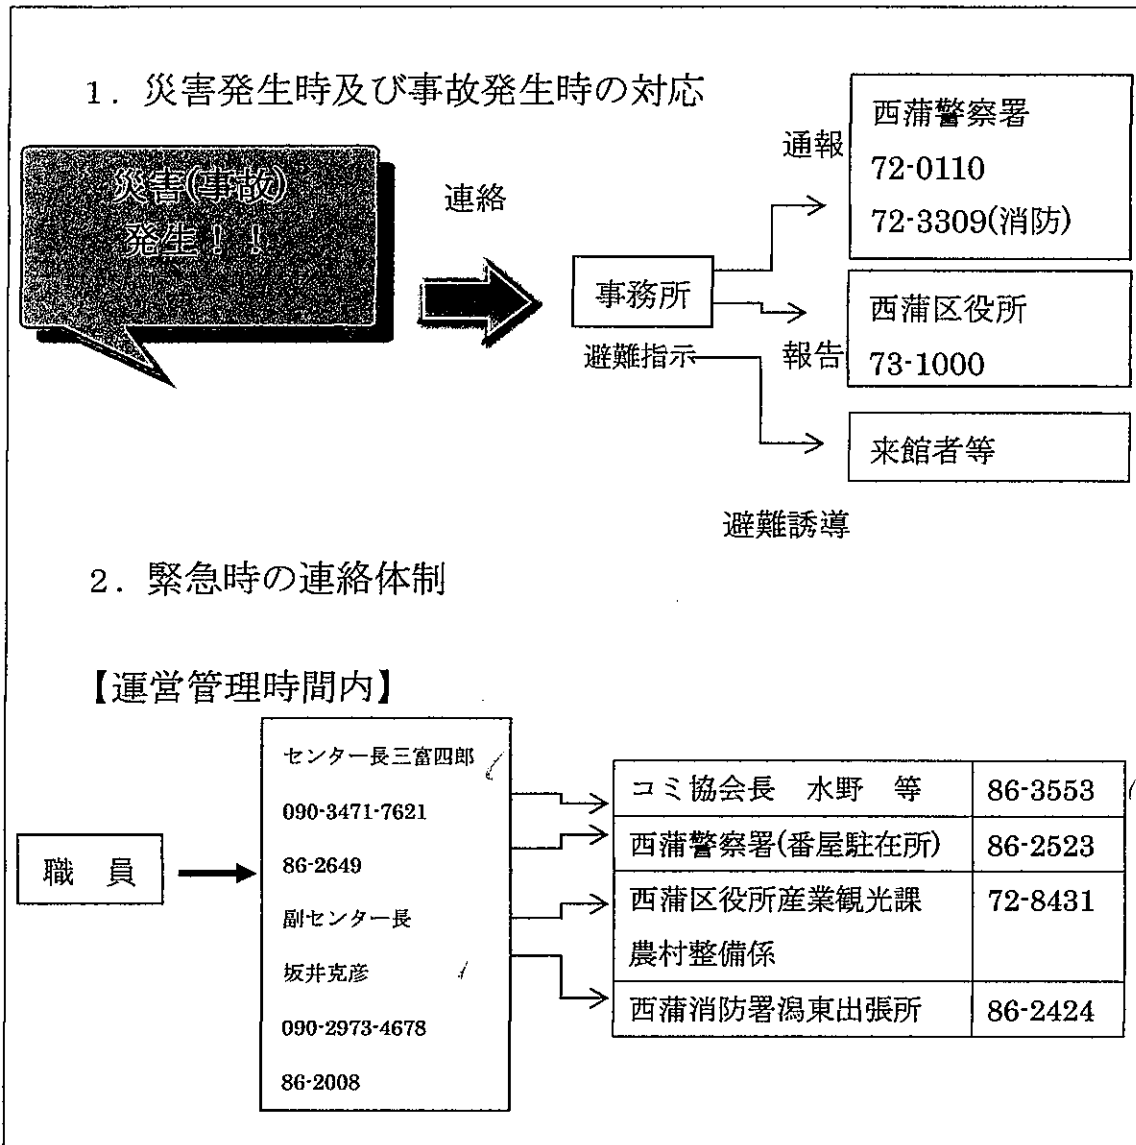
1．災害発生時及び事故発生時の対応

災害(事故)
発生！！

連絡

事務所

通報

西蒲警察署
72-0110
72-3309(消防)

報告

西蒲区役所
73-1000

避難指示

来館者等

避難誘導

2．緊急時の連絡体制

【運営管理時間内】

職　員

センター長三富四郎
090-3471-7621
86-2649
副センター長
坂井克彦
090-2973-4678
86-2008

| コミ協会長　水野　等 | 86-3553 |
|---|---|
| 西蒲警察署(番屋駐在所) | 86-2523 |
| 西蒲区役所産業観光課 農村整備係 | 72-8431 |
| 西蒲消防署潟東出張所 | 86-2424 |